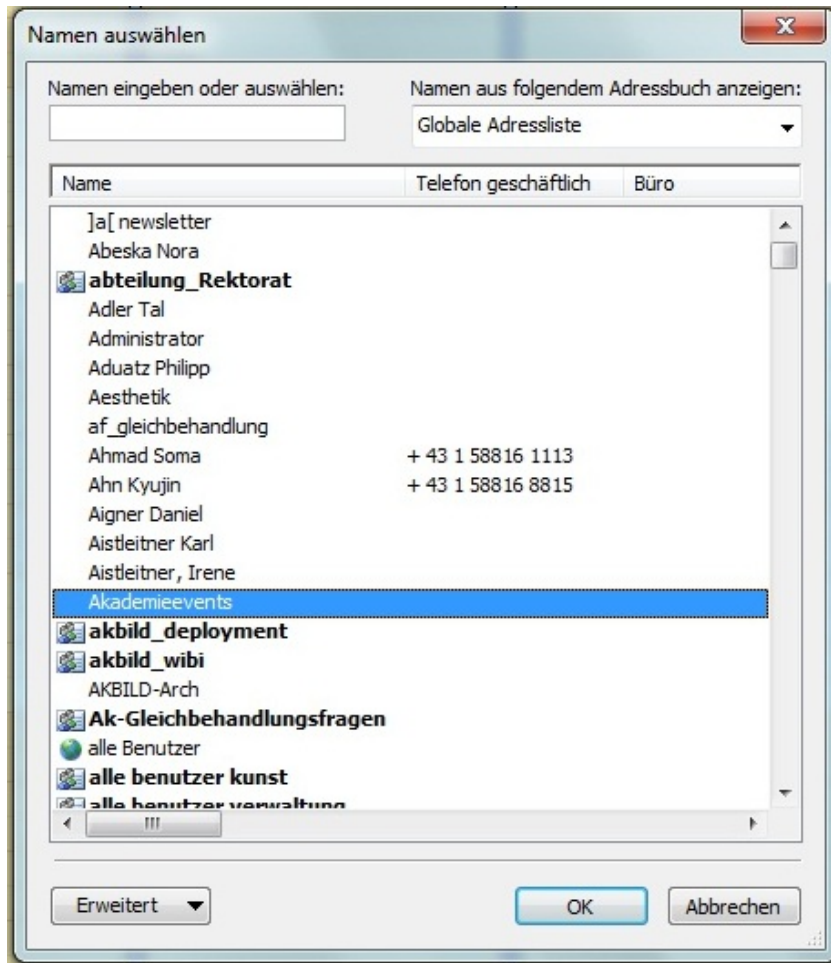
Namen auswählen

Namen eingeben oder auswählen:

Namen aus folgendem Adressbuch anzeigen:

Globale Adressliste

| Name | Telefon geschäftlich | Büro |
|---|---|---|
| ]a[ newsletter | | |
| Abeska Nora | | |
| abteilung_Rektorat | | |
| Adler Tal | | |
| Administrator | | |
| Aduatz Philipp | | |
| Aesthetik | | |
| af_gleichbehandlung | | |
| Ahmad Soma | + 43 1 58816 1113 | |
| Ahn Kyujin | + 43 1 58816 8815 | |
| Aigner Daniel | | |
| Aistleitner Karl | | |
| Aistleitner, Irene | | |
| Akademieevents | | |
| akbild_deployment | | |
| akbild_wibi | | |
| AKBILD-Arch | | |
| Ak-Gleichbehandlungsfragen | | |
| alle Benutzer | | |
| alle benutzer kunst | | |
| alle benutzer verwaltung | | |

Erweitert

OK

Abbrechen